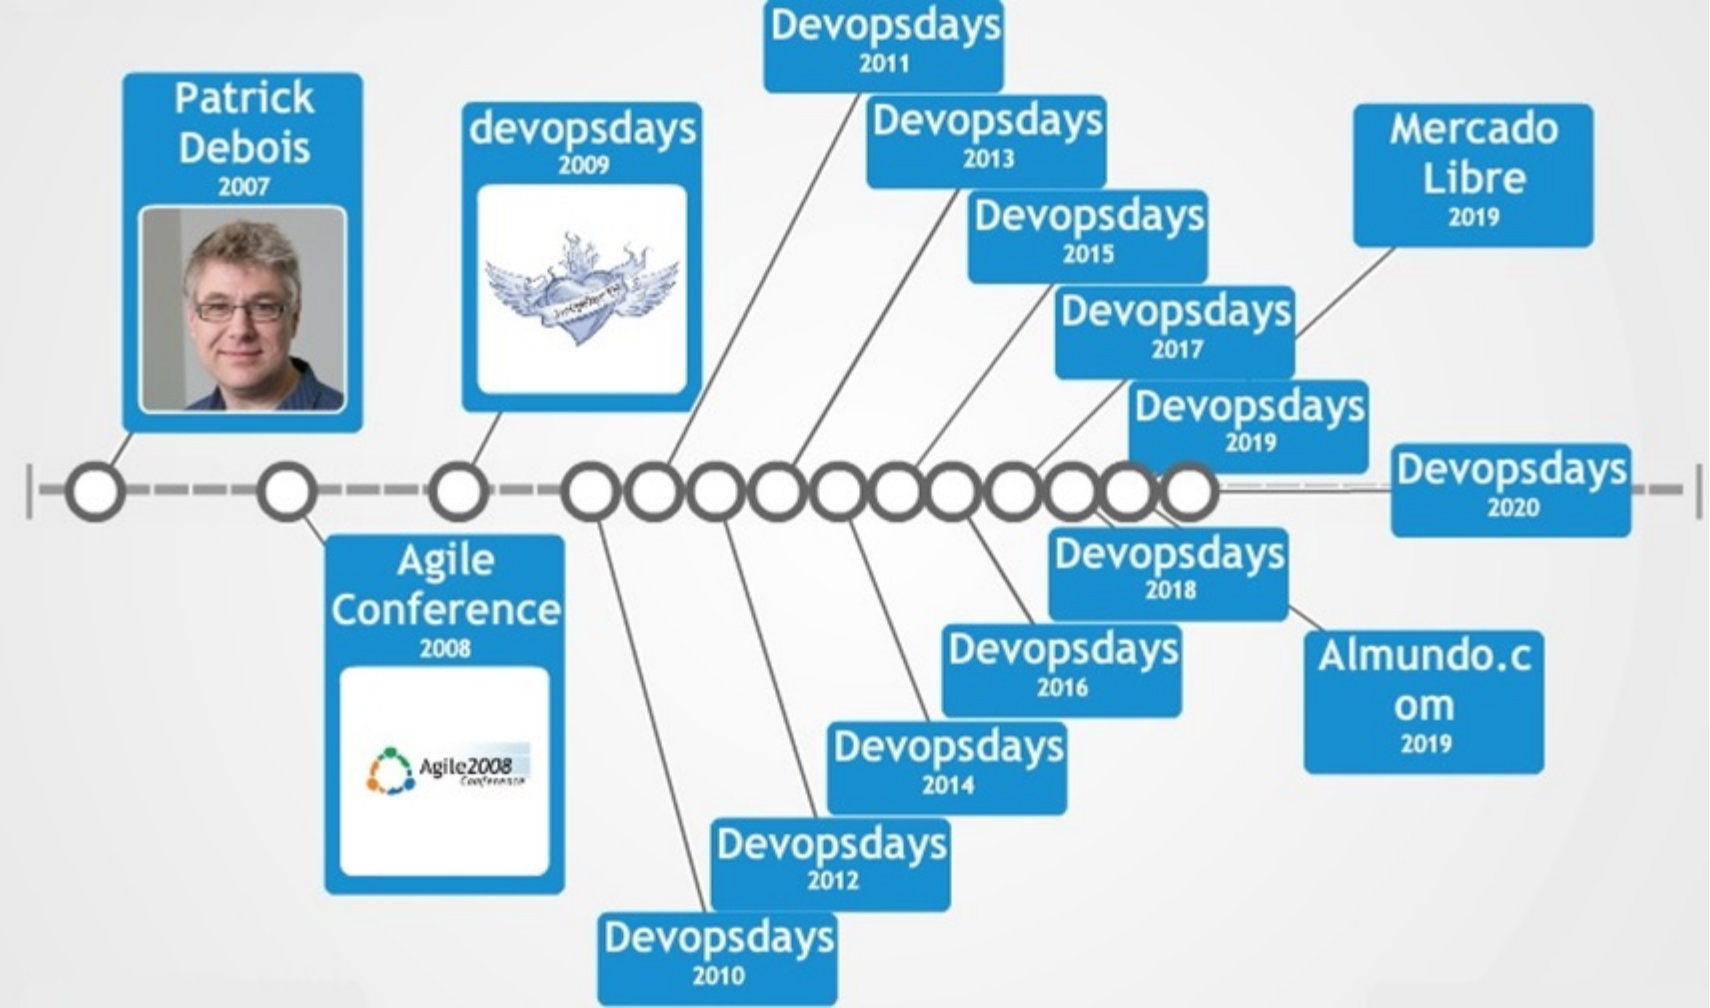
Patrick Debois
2007

devopsdays
2009

Devopsdays
2011

Devopsdays
2013

Devopsdays
2015

Devopsdays
2017

Devopsdays
2019

Mercado Libre
2019

Devopsdays
2020

Agile Conference
2008

Agile2008 Conference

Devopsdays
2010

Devopsdays
2012

Devopsdays
2014

Devopsdays
2016

Devopsdays
2018

Almundo.c om
2019